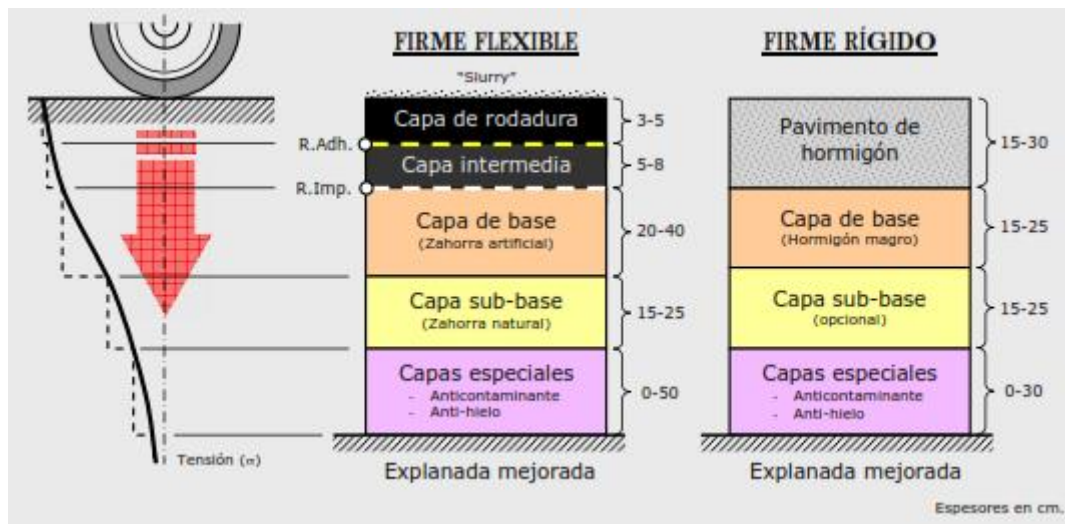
FIRME FLEXIBLE

"Slurry"

Capa de rodadura
3-5

R.Adh.

Capa intermedia
5-8

R.Imp.

Capa de base
(Zahorra artificial)
20-40

Capa sub-base
(Zahorra natural)
15-25

Capas especiales
- Anticontaminante
- Anti-hielo
0-50

Tensión ($\sigma$)

Explanada mejorada

FIRME RÍGIDO

Pavimento de hormigón
15-30

Capa de base
(Hormigón magro)
15-25

Capa sub-base
(opcional)
15-25

Capas especiales
- Anticontaminante
- Anti-hielo
0-30

Explanada mejorada

Espesores en cm.